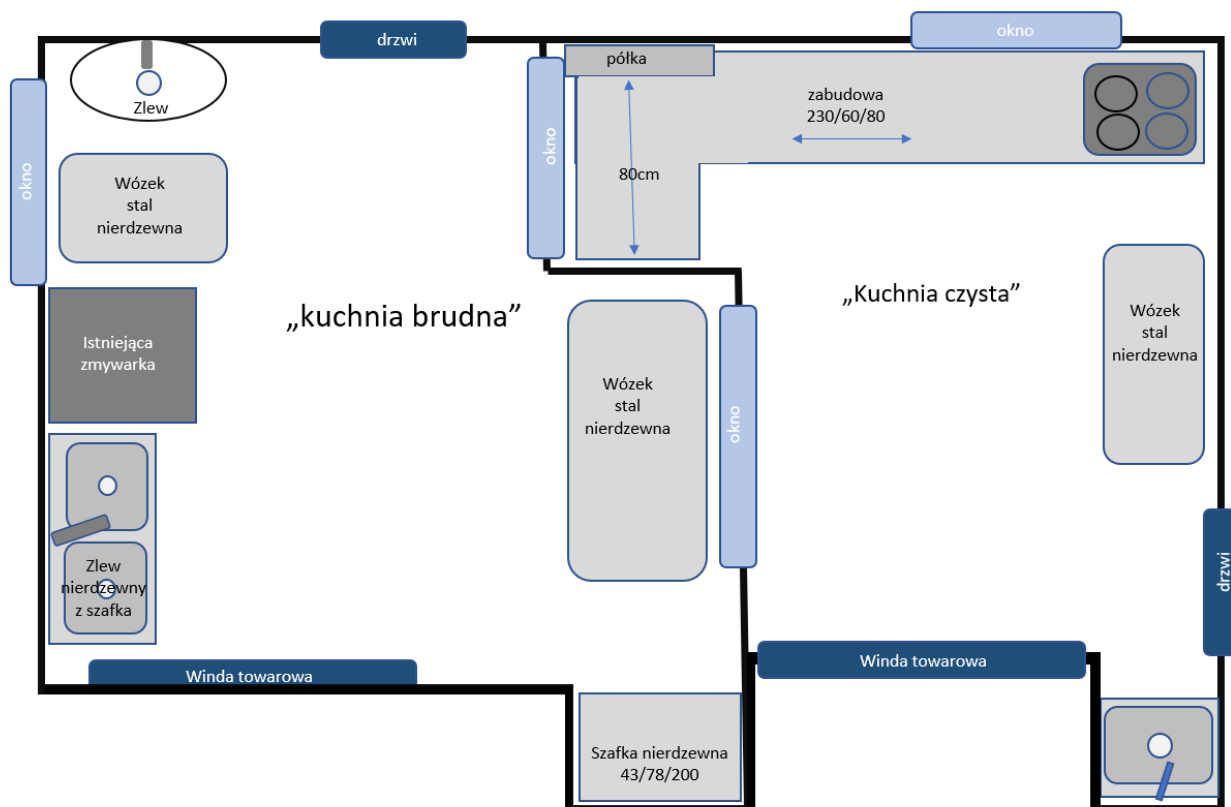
drzwi

okno

Zlew

okno

Wózek stal nierdzewna

półka

okno

zabudowa 230/60/80

80cm

„kuchnia brudna”

„Kuchnia czysta”

Istniejąca zmywarka

Wózek stal nierdzewna

okno

Wózek stal nierdzewna

Zlew nierdzewny z szafka

drzwi

Winda towarowa

Winda towarowa

Szafka nierdzewna 43/78/200